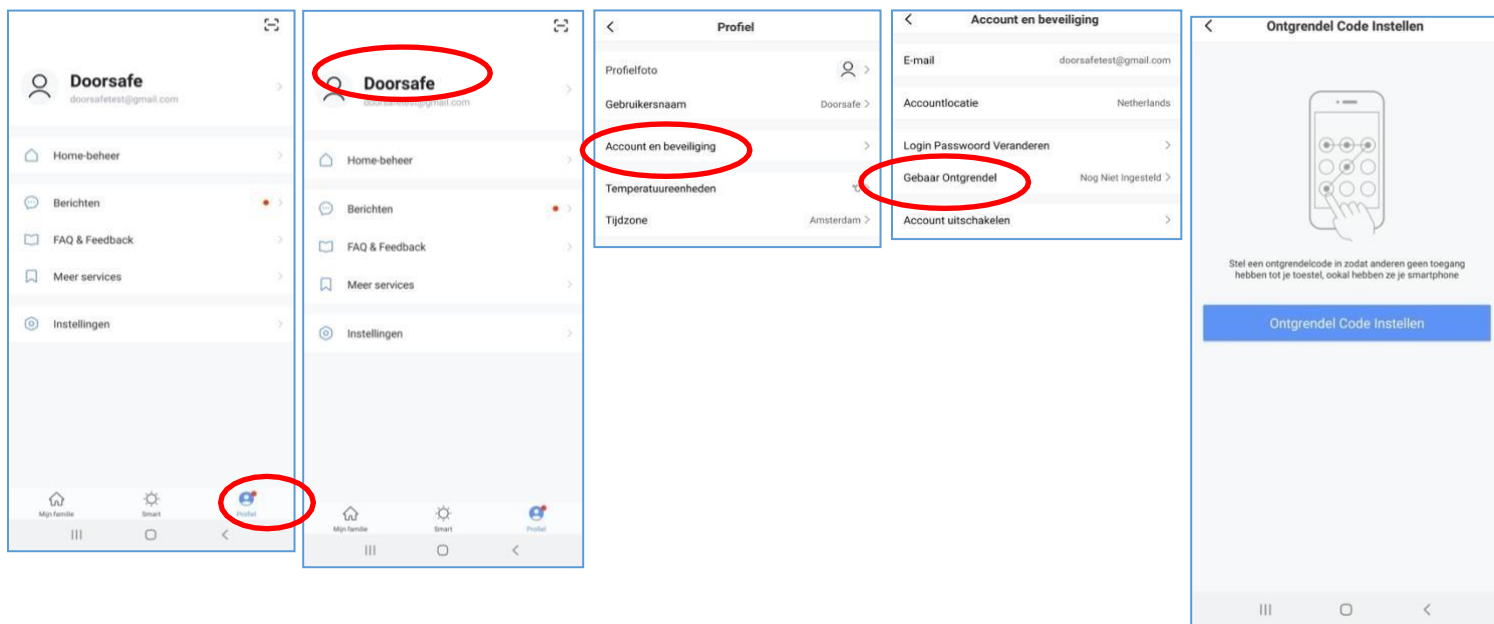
Doorsafe
doorsafetest@gmail.com

Home-beheer

Berichten

FAQ & Feedback

Meer services

Instellingen

Mijn familie
Smart
Profiel

Doorsafe
doorsafetest@gmail.com

Home-beheer

Berichten

FAQ & Feedback

Meer services

Instellingen

Mijn familie
Smart
Profiel

Profiel

Profielfoto

Gebruikersnaam Doorsafe

Account en beveiliging

Temperatuureenheden

Tijdzone Amsterdam

Account en beveiliging

E-mail doorsafetest@gmail.com

Accountlocatie Netherlands

Login Password Veranderen

Gebaar Ontgrendel Nog Niet Ingesteld

Account uitschakelen

Ontgrendel Code Instellen

Stel een ontgrendelcode in zodat anderen geen toegang hebben tot je toestel, ookal hebben ze je smartphone

Ontgrendel Code Instellen